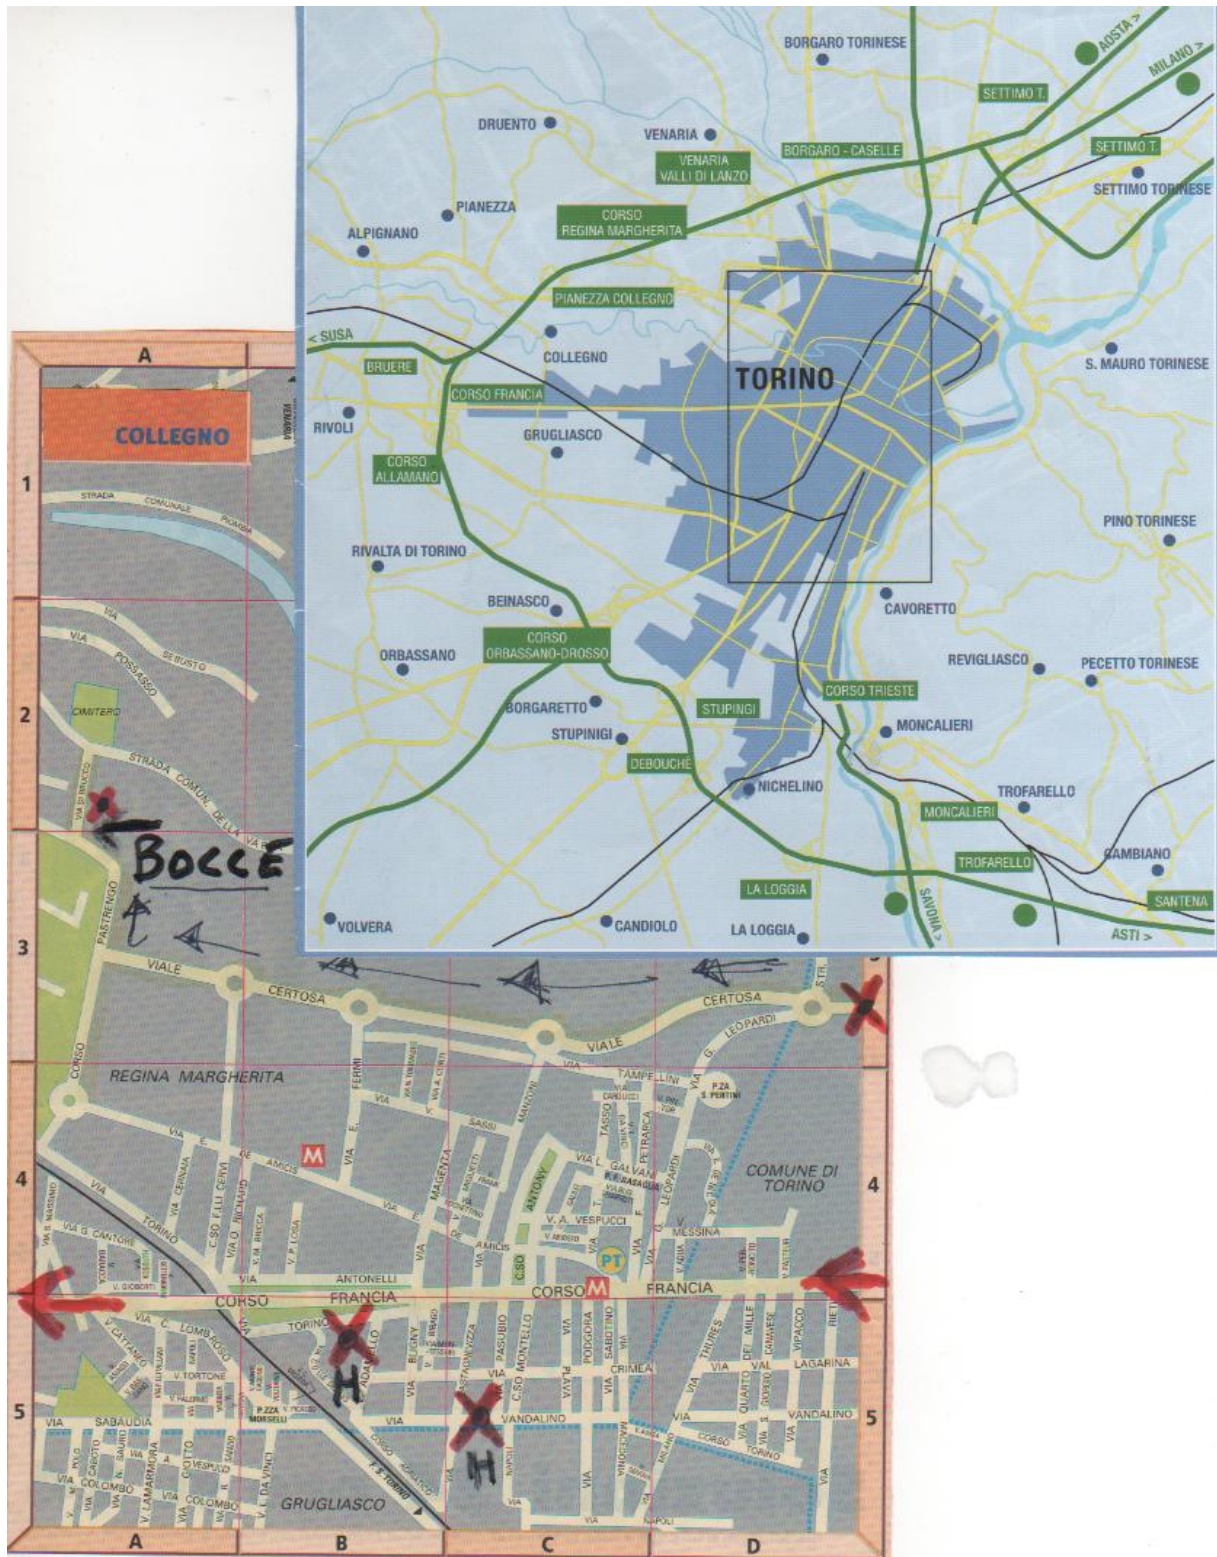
BORGARO TORINESE
AOSTA >
MILANO >
SETTIMO T.
DRUENTO
VENARIA
BORGARO - CASELLE
SETTIMO T.
VENARIA VALLI DI LANZO
SETTIMO TORINESE
PIANEZZA
CORSO REGINA MARGHERITA
ALPIGNANO
PIANEZZA COLLEGNO
< SUSA
COLLEGNO
S. MAURO TORINESE
BRUERE
TORINO
CORSO FRANCIA
RIVOLI
GRUGLIASCO
CORSO ALLAMANO
PINO TORINESE
RIVALTA DI TORINO
BEINASCO
CAVORETTO
CORSO ORBASSANO-DROSSO
ORBASSANO
REVIGLIASCO
PECETTO TORINESE
CORSO TRIESTE
BORGARETTO
STUPINIGI
MONCALIERI
STUPINIGI
DEBOUCHÉ
NICHELINO
TROFARELLO
MONCALIERI
GAMBIANO
TROFARELLO
LA LOGGIA
SANTENA
SAVONA >
VOLVERA
CANDIOLO
LA LOGGIA
ASTI >

A
COLLEGNO
1
STRADA COMUNALE
2
VIA
VIA POSSASSO
SEBUSTO
CIMITERO
STRADA COMUN. DELLA VIA
BOCCE
3
CORSO PASTRENGO
VIALE CERTOSA
CERTOSA
VIALE
G. LEOPARDI
REGINA MARGHERITA
CORSO
VIA FERMI
TAMPELLINI
P.ZA S. PERTINI
VIA E. DE AMICIS
M
VIA SASSI
MANZONI
4
VIA TORINO
VIA L. GALVANI
COMUNE DI TORINO
4
VIA G. CANTORE
VIA MAGENTA
VIA E.
V. A. VESPUCCI
ANTONY
MESSINA
AMICIS
PT
CSO
VIA ANTONELLI
CORSO FRANCIA
CORSO M FRANCIA
VIA C. LOMBROSO
TORINO
V. TORTONE
CRIMEA
VIA VAL LAGARINA
5
VIA SABAUDIA
P.ZZA MORSELLI
VIA
VANDALINO
VIA VANDALINO
5
VIA LAMARMORA
VIA COLOMBO
VIA GOITO
CORSO TORINO
VIA COLOMBO
GRUGLIASCO
VIA
VIA NAPOLI
A
B
C
D